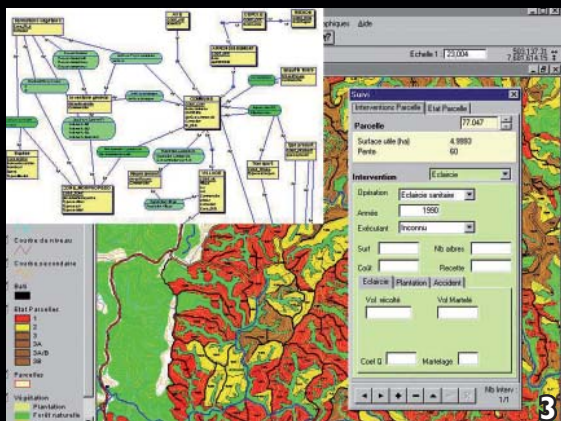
phiques Aide

Echelle 1: 23 004

593 137.31
7 681 014.15

Suivi

Interventions Parcelle | Etat Parcelle

Parcelle 77.047

Surface utile (ha) 4.9893
Pente 60

Intervention Eclaircie

Opération Eclaircie sanitaire
Année 1990
Exécutant Inconnu

Surf
Nb arbres
Coût
Recette

Eclaircie | Plantation | Accident

Vol récolté
Vol Martelé

Coef G
Martelage

Nb Interv
1/1

Courbe de niveau
Courbe secondaire

Bati

Etat Parcelles
1
2
3
3A
3A/B
3B

Parcelles

Végétation
Plantation
Forêt naturelle

3